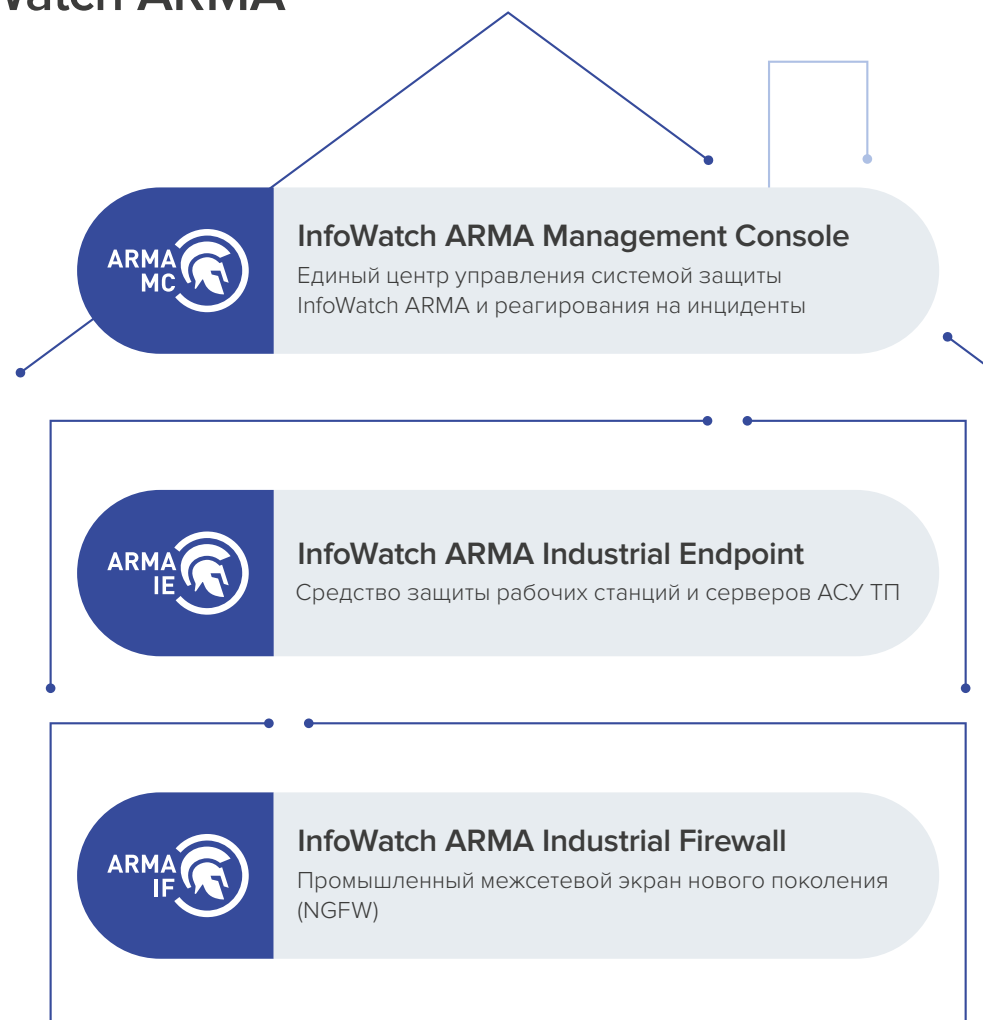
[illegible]atch ARMA

ARMA MC

InfoWatch ARMA Management Console

Единый центр управления системой защиты InfoWatch ARMA и реагирования на инциденты

ARMA IE

InfoWatch ARMA Industrial Endpoint

Средство защиты рабочих станций и серверов АСУ ТП

ARMA IF

InfoWatch ARMA Industrial Firewall

Промышленный межсетевой экран нового поколения (NGFW)